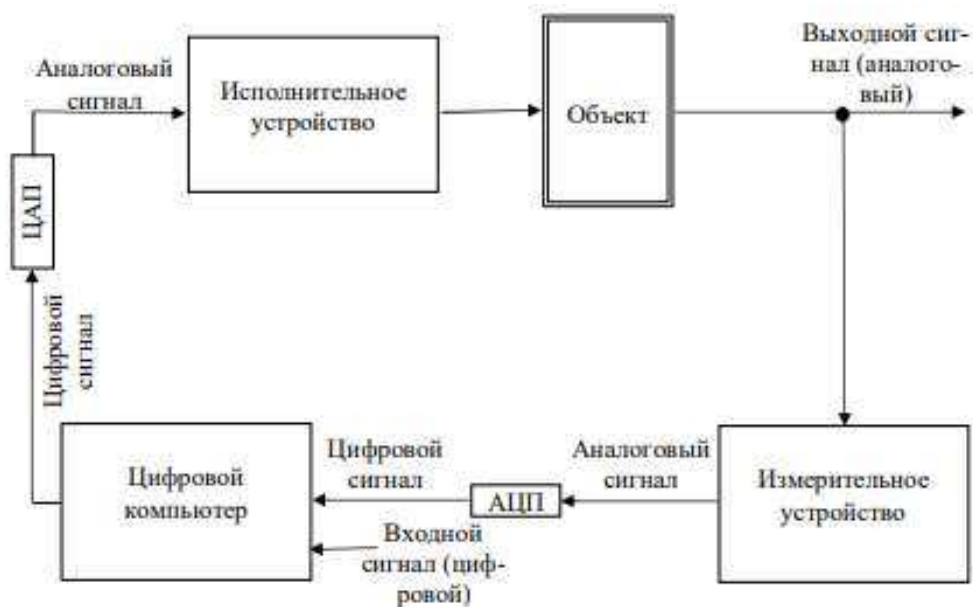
Аналоговый сигнал

Исполнительное устройство

Объект

Выходной сигнал (аналоговый)

ЦАП

Цифровой сигнал

Цифровой компьютер

Цифровой сигнал

АЦП

Аналоговый сигнал

Измерительное устройство

Входной сигнал (цифровой)